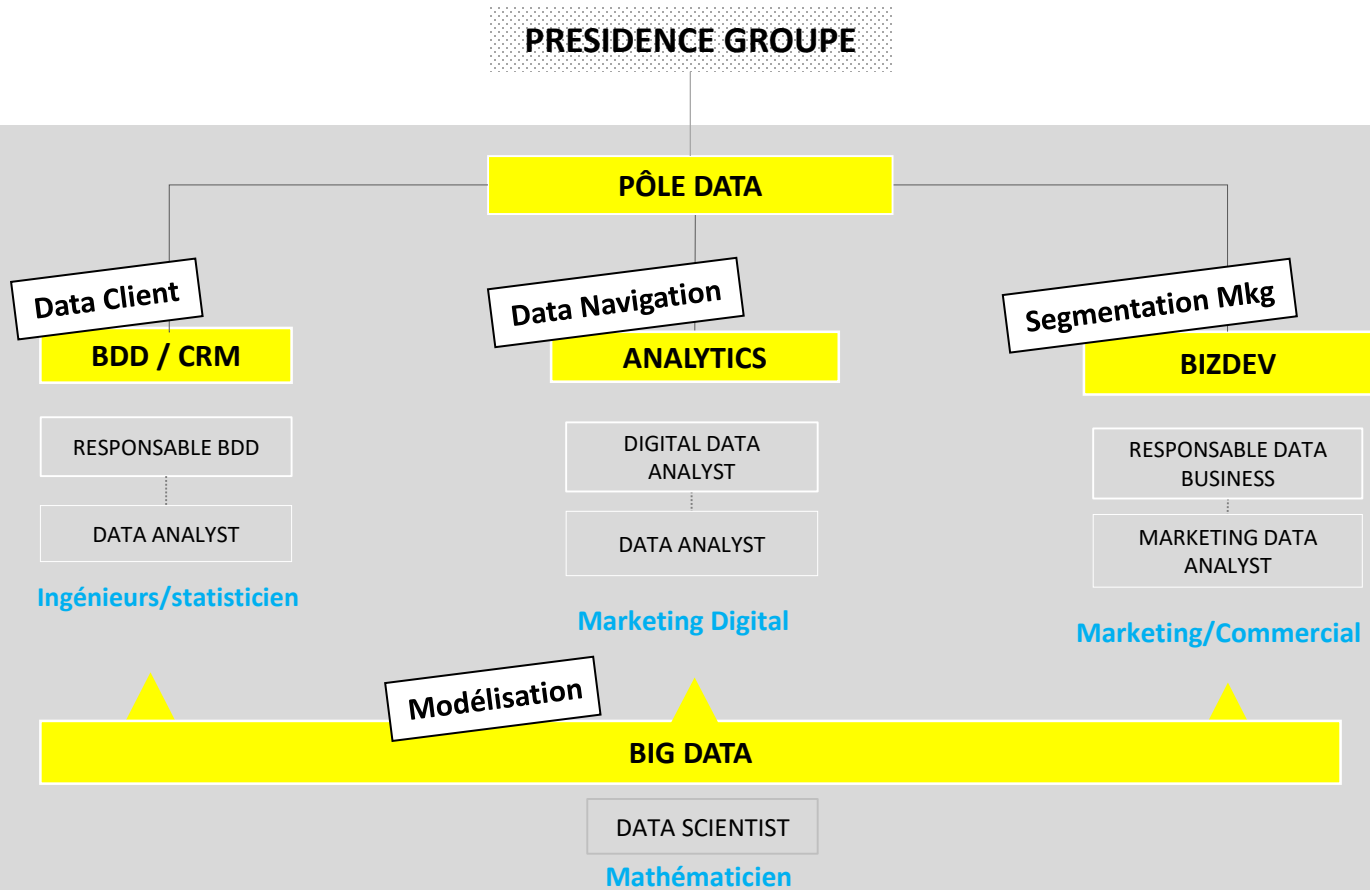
PRESIDENCE GROUPE

PÔLE DATA

Data Client

BDD / CRM

RESPONSABLE BDD

DATA ANALYST

Ingénieurs/statisticien

Data Navigation

ANALYTICS

DIGITAL DATA ANALYST

DATA ANALYST

Marketing Digital

Segmentation Mkg

BIZDEV

RESPONSABLE DATA BUSINESS

MARKETING DATA ANALYST

Marketing/Commercial

Modélisation

BIG DATA

DATA SCIENTIST

Mathématicien